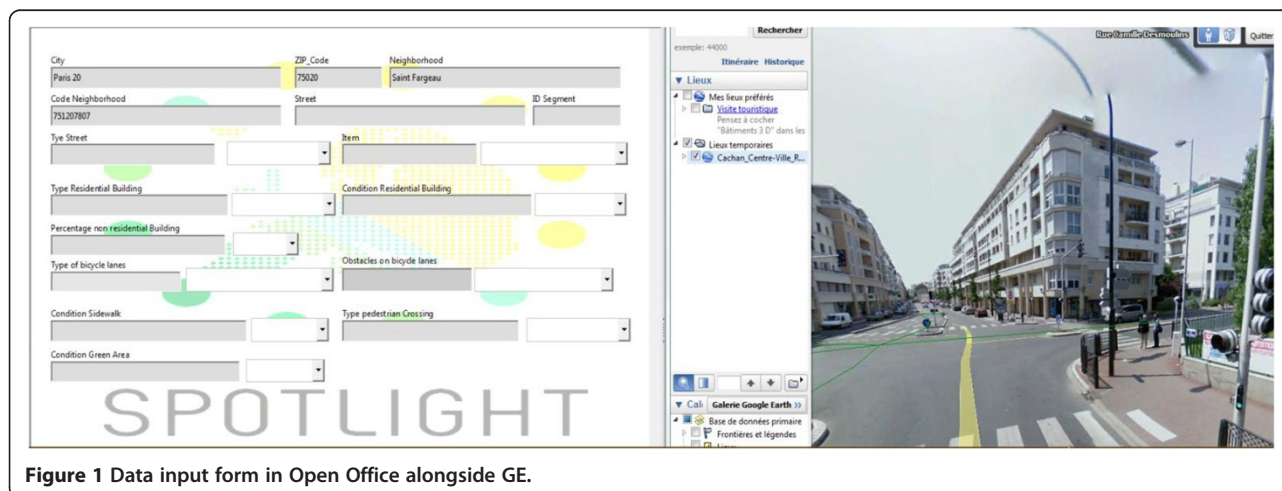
City
Paris 20
ZIP_Code
75020
Neighborhood
Saint Fargeau
Code Neighborhood
751207807
Street
ID Segment
Tye Street
Item
Type Residential Building
Condition Residential Building
Percentage non residential Building
Type of bicycle lanes
Obstacles on bicycle lanes
Condition Sidewalk
Type pedestrian Crossing
Condition Green Area
SPOTLIGHT

Rechercher
exemple: 44000
Itinéraire Historique
▼ Lieux
Mes lieux préférés
Visite touristique
Pensez à cocher
"Bâtiments 3 D" dans les
Lieux temporaires
Cachan_Centre-Ville_R...
▼ Cal Galerie Google Earth »
Base de données primaire
Frontières et légendes

Rue Camille Desmoulins
Quitter

Figure 1 Data input form in Open Office alongside GE.